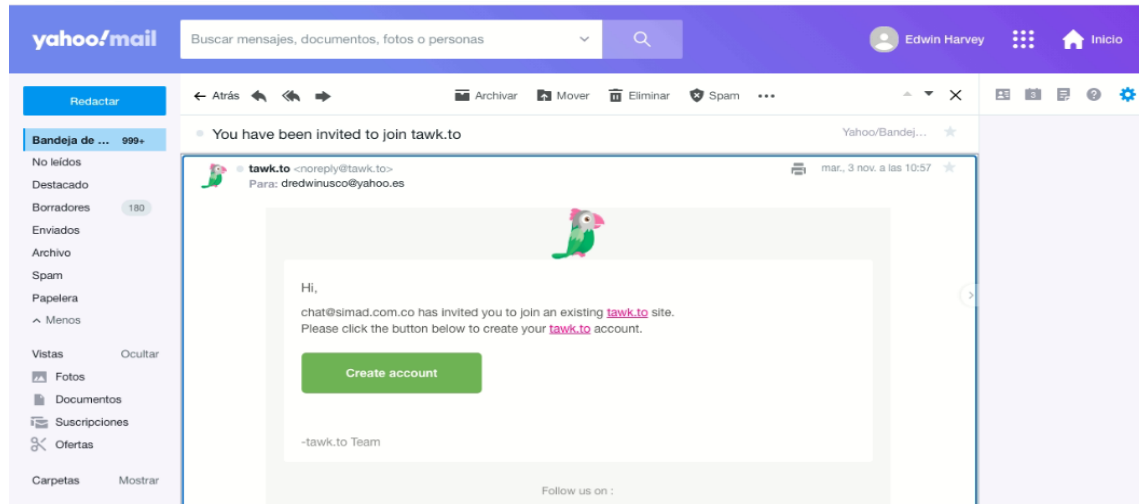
yahoo!mail

Buscar mensajes, documentos, fotos o personas

Edwin Harvey

Inicio

Redactar

Bandeja de ... 999+
No leídos
Destacado
Borradores 180
Enviados
Archivo
Spam
Papelera
^ Menos

Vistas Ocultar
Fotos
Documentos
Suscripciones
Ofertas

Carpetas Mostrar

← Atrás

Archivar Mover Eliminar Spam •••

You have been invited to join tawk.to

Yahoo/Bandej...

tawk.to <noreply@tawk.to>
Para: dredwinusco@yahoo.es

mar., 3 nov. a las 10:57

Hi,

chat@simad.com.co has invited you to join an existing tawk.to site.
Please click the button below to create your tawk.to account.

Create account

-tawk.to Team

Follow us on :